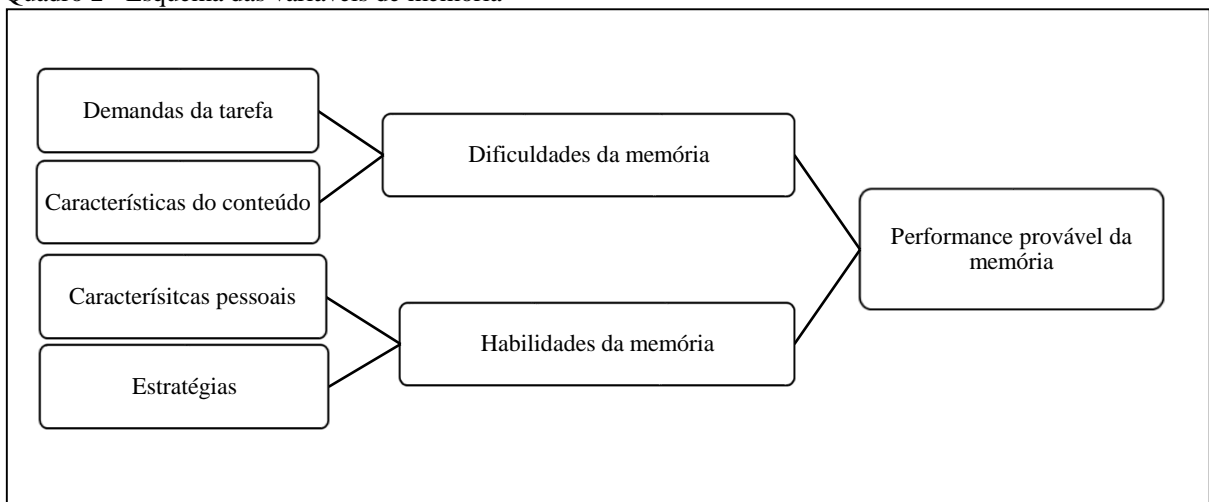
Quadro 2 - Esquema das variáveis de memória

Demandas da tarefa

Características do conteúdo

Dificuldades da memória

Caracterísitcas pessoais

Estratégias

Habilidades da memória

Performance provável da memória